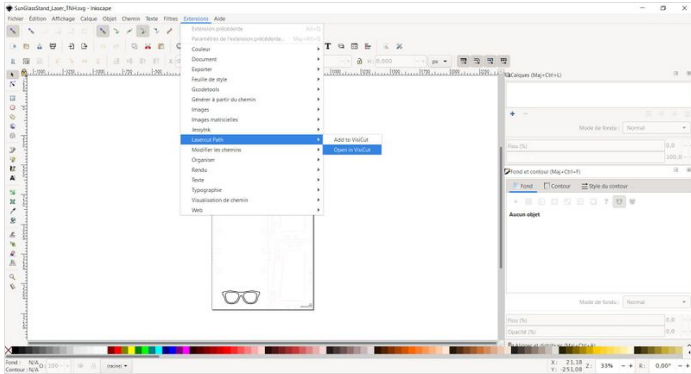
SunGlassStand_Laser_TNH.svg - Inkscape

Fichier Édition Affichage Calque Objet Chemin Texte Filtres Extensions Aide

Extension précédente Alt+Q
Paramètres de l'extension précédente... (Maj+Alt+Q)
Couleur
Document
Exporter
Feuille de style
Gcodetools
Générer à partir du chemin
Images
Images matricielles
Jessyink
Lasercut Path
Modifier les chemins
Organiser
Rendu
Texte
Typographie
Visualisation de chemin
Web

Add to VisiCut
Open in VisiCut

Calques (Maj+Ctrl+L)

Mode de fondu : Normal

Flou (%)

Fond et contour (Maj+Ctrl+F)

Fond Contour Style du contour

Aucun objet

Mode de fondu : Normal

Flou (%)

Opacité (%)

Fond : N/A
Contour : N/A

X: 25,38
Y: -251,08

33%

0,00°